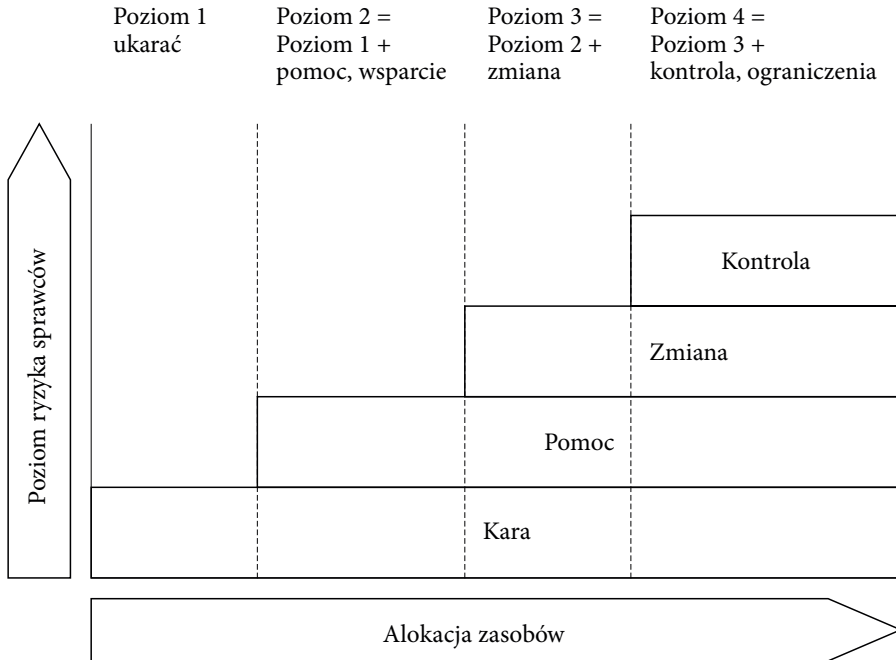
Poziom 1
ukarać

Poziom 2 =
Poziom 1 +
pomoc, wsparcie

Poziom 3 =
Poziom 2 +
zmiana

Poziom 4 =
Poziom 3 +
kontrola, ograniczenia

Poziom ryzyka sprawców

Kontrola

Zmiana

Pomoc

Kara

Alokacja zasobów